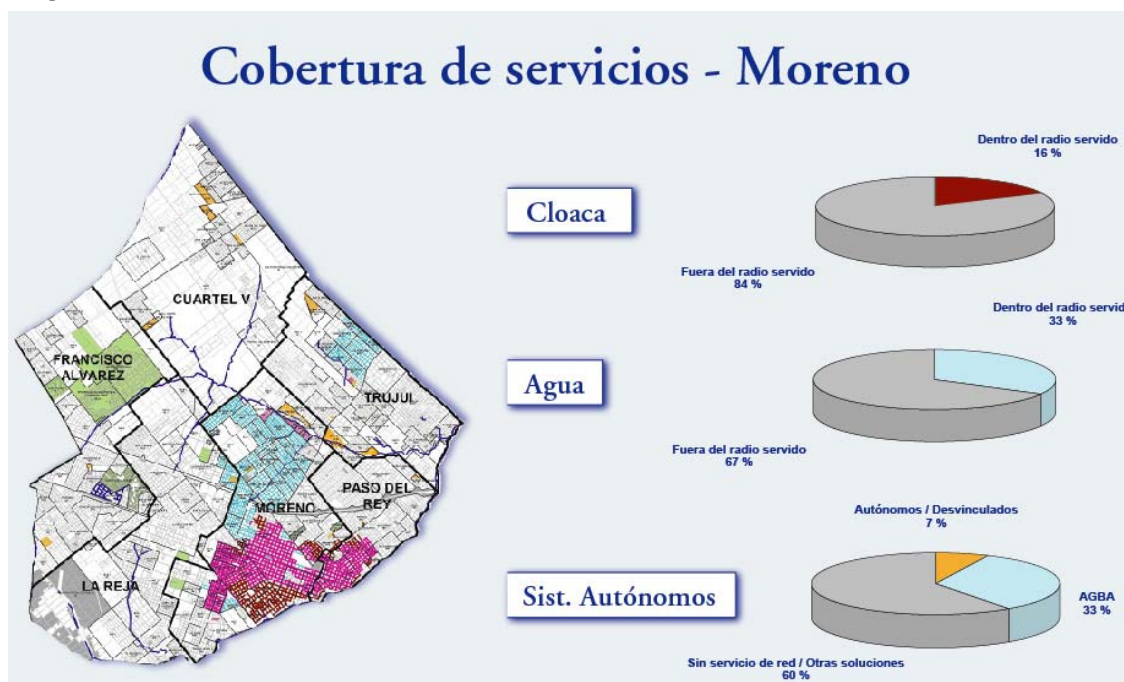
Cobertura de servicios - Moreno

CUARTEL V
FRANCISCO ALVAREZ
TRUJUI
MORENO
PASO DEL REY
LA REJA

Cloaca

Dentro del radio servido
16 %

Fuera del radio servido
84 %

Agua

Dentro del radio servid
33 %

Fuera del radio servido
67 %

Sist. Autónomos

Autónomos / Desvinculados
7 %

AGBA
33 %

Sin servicio de red / Otras soluciones
60 %